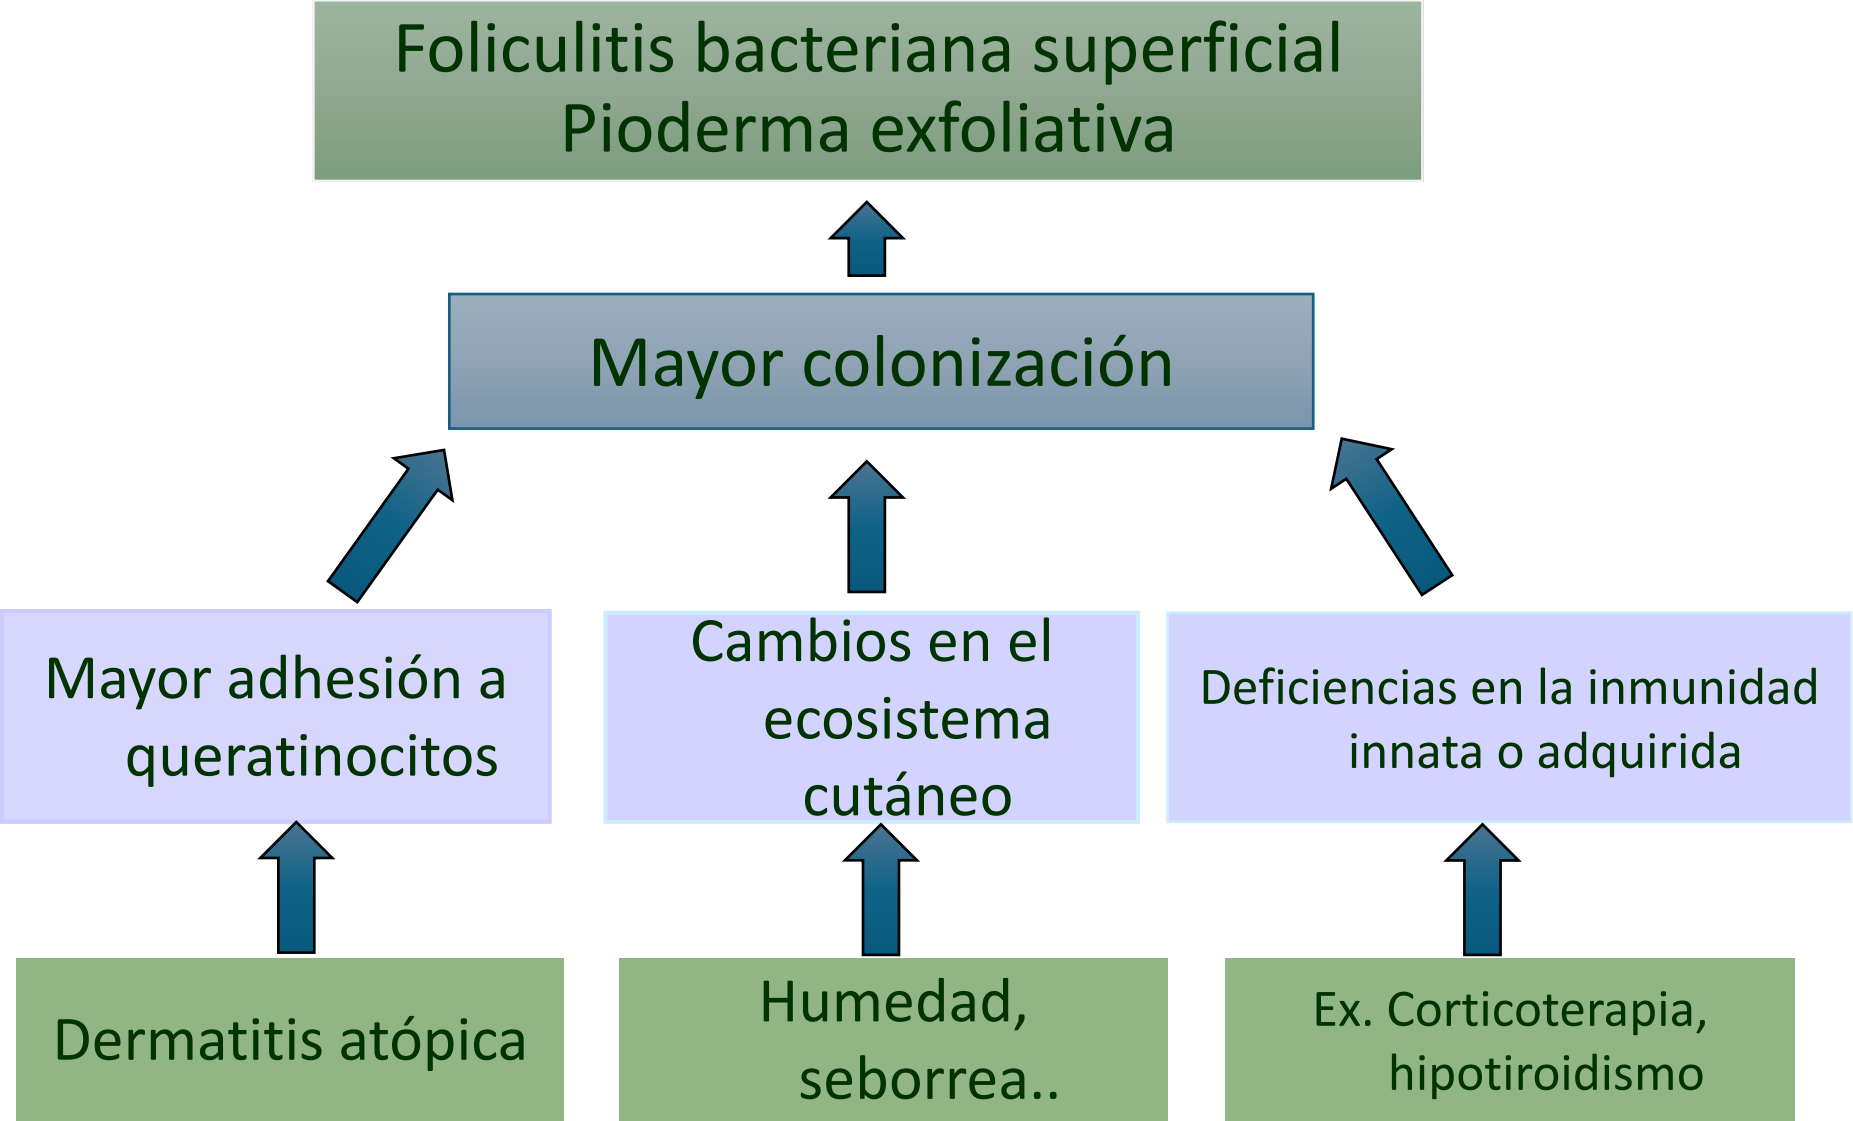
Foliculitis bacteriana superficial
Pioderma exfoliativa

Mayor colonización

Mayor adhesión a queratinocitos

Cambios en el ecosistema cutáneo

Deficiencias en la inmunidad innata o adquirida

Dermatitis atópica

Humedad, seborrea..

Ex. Corticoterapia, hipotiroidismo